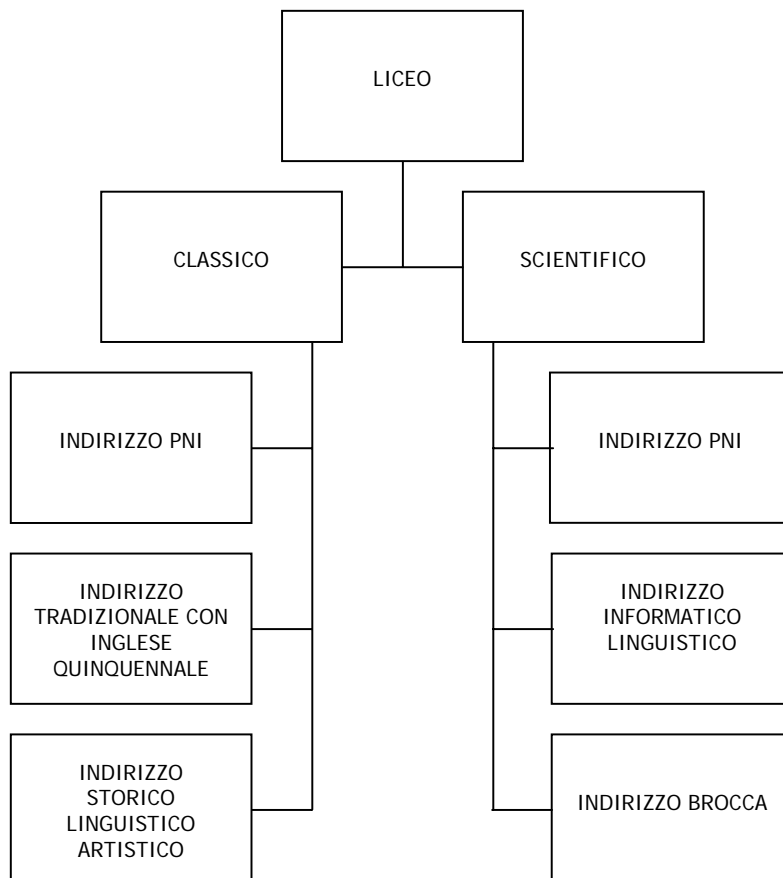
LICEO

CLASSICO

SCIENTIFICO

INDIRIZZO PNI

INDIRIZZO TRADIZIONALE CON INGLESE QUINQUENNALE

INDIRIZZO STORICO LINGUISTICO ARTISTICO

INDIRIZZO PNI

INDIRIZZO INFORMATICO LINGUISTICO

INDIRIZZO BROCCA